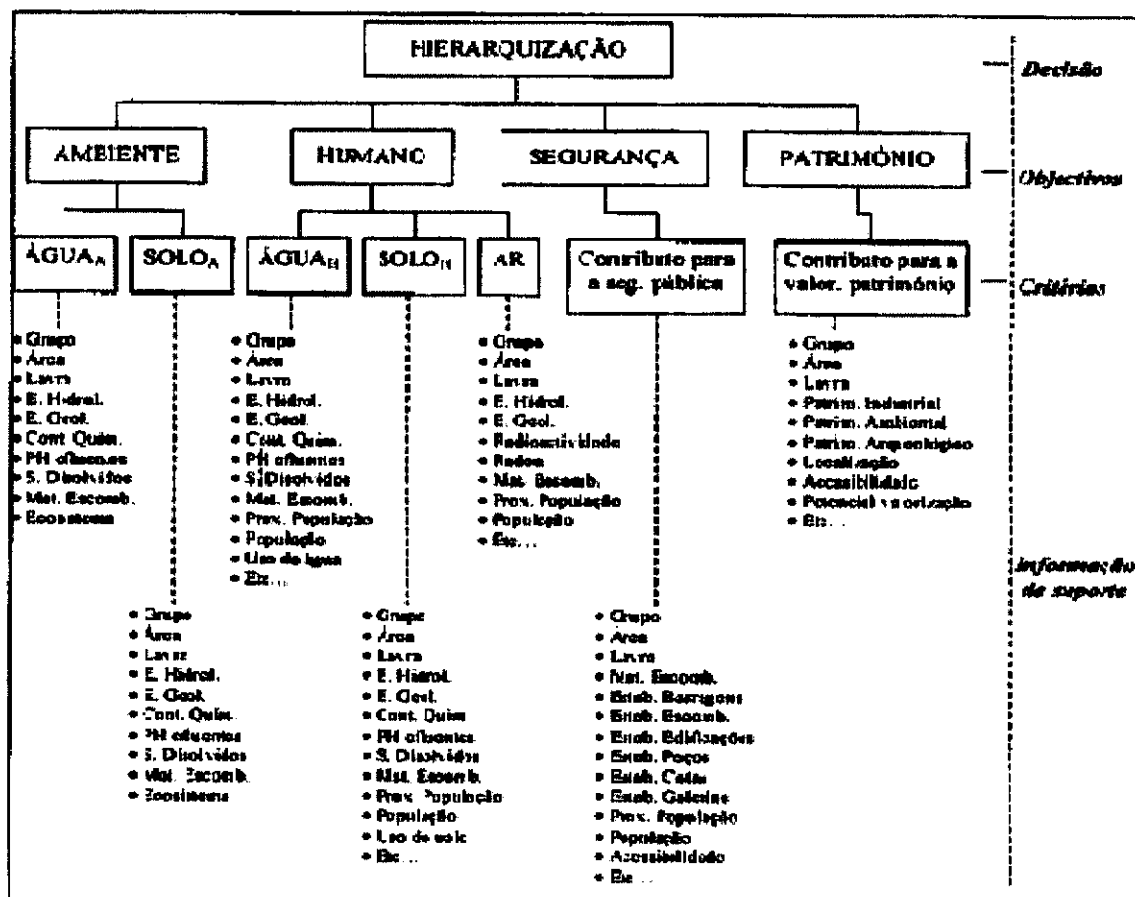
HIERARQUIZAÇÃO

Decisão

AMBIENTE

HUMANO

SEGURANÇA

PATRIMÓNIO

Objectivos

ÁGUA$_A$

SOLO$_A$

ÁGUA$_H$

SOLO$_H$

AR

Contributo para a seg. pública

Contributo para a valor. património

Critérios

• Grupo
• Área
• Lavra
• E. Hidrol.
• E. Geol.
• Cont. Quím.
• PH efluentes
• S. Dissolvidos
• Mat. Escomb.
• Ecossistema

• Grupo
• Área
• Lavra
• E. Hidrol.
• E. Geol.
• Cont. Quím.
• PH efluentes
• S. Dissolvidos
• Mat. Escomb.
• Prox. População
• População
• Uso da água
• Etc...

• Grupo
• Área
• Lavra
• E. Hidrol.
• E. Geol.
• Radioactividade
• Radon
• Mat. Escomb.
• Prox. População
• População
• Etc...

• Grupo
• Área
• Lavra
• Patrim. Industrial
• Patrim. Ambiental
• Patrim. Arqueológico
• Localização
• Acessibilidade
• Potencial valorização
• Etc...

Informação de suporte

• Grupo
• Área
• Lavra
• E. Hidrol.
• E. Geol.
• Cont. Quím.
• PH efluentes
• S. Dissolvidos
• Mat. Escomb.
• Ecossistema

• Grupo
• Área
• Lavra
• E. Hidrol.
• E. Geol.
• Cont. Quím.
• PH efluentes
• S. Dissolvidos
• Mat. Escomb.
• Prox. População
• População
• Uso do solo
• Etc...

• Grupo
• Área
• Lavra
• Mat. Escomb.
• Estab. Barragens
• Estab. Escomb.
• Estab. Edificações
• Estab. Poços
• Estab. Cortas
• Estab. Galerias
• Prox. População
• População
• Acessibilidade
• Etc...